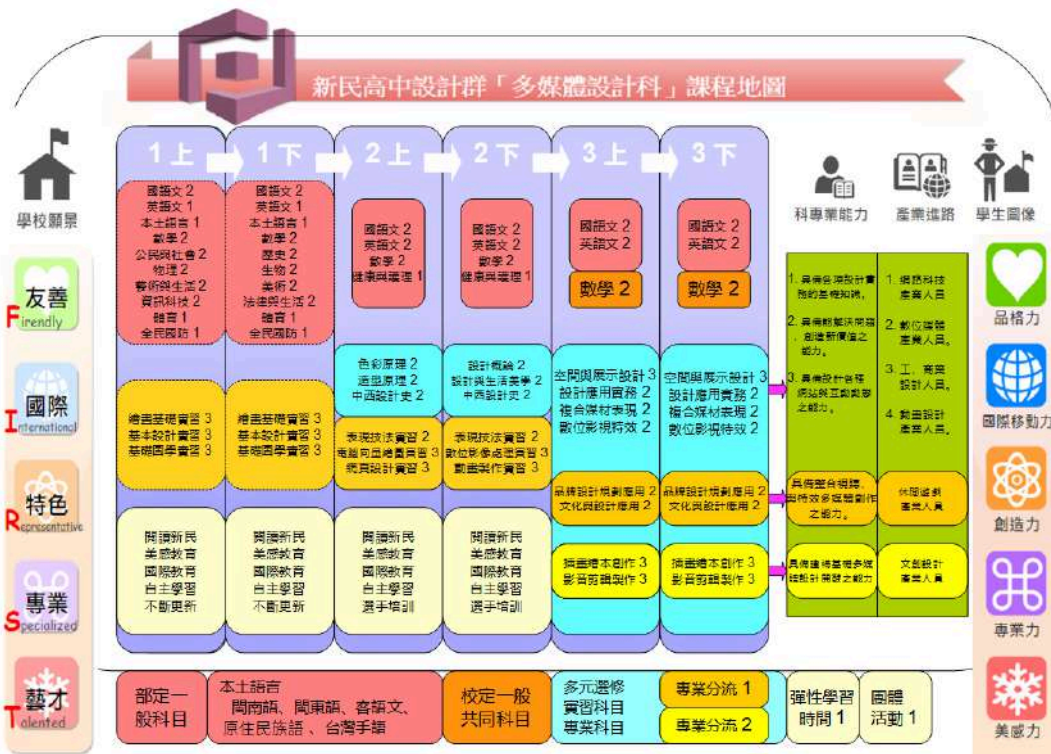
新民高中設計群「多媒體設計科」課程地圖

學校願景

友善
Firendly

國際
International

特色
Representative

專業
Specialized

藝才
Talented

1上

國語文 2
英語文 1
本土語言 1
數學 2
公民與社會 2
物理 2
藝術與生活 2
資訊科技 2
體育 1
全民國防 1

繪畫基礎實習 3
基本設計實習 3
基礎圖學實習 3

閱讀新民
美感教育
國際教育
自主學習
不斷更新

1下

國語文 2
英語文 1
本土語言 1
數學 2
歷史 2
生物 2
美術 2
法律與生活 2
體育 1
全民國防 1

繪畫基礎實習 3
基本設計實習 3
基礎圖學實習 3

閱讀新民
美感教育
國際教育
自主學習
不斷更新

2上

國語文 2
英語文 2
數學 2
健康與護理 1

色彩原理 2
造型原理 2
中西設計史 2

表現技法實習 2
電腦向量繪圖實習 3
網頁設計實習 3

閱讀新民
美感教育
國際教育
自主學習
選手培訓

2下

國語文 2
英語文 2
數學 2
健康與護理 1

設計概論 2
設計與生活美學 2
中西設計史 2

表現技法實習 2
數位影像處理實習 3
動畫製作實習 3

閱讀新民
美感教育
國際教育
自主學習
選手培訓

3上

國語文 2
英語文 2

數學 2

空間與展示設計 3
設計應用實務 2
複合媒材表現 2
數位影視特效 2

品牌設計規劃應用 2
文化與設計應用 2

插畫繪本創作 3
影音剪輯製作 3

3下

國語文 2
英語文 2

數學 2

空間與展示設計 3
設計應用實務 2
複合媒材表現 2
數位影視特效 2

品牌設計規劃應用 2
文化與設計應用 2

插畫繪本創作 3
影音剪輯製作 3

科專業能力

1. 具備各項設計實務的基礎知識。
2. 具備問題解決問題，創造新價值之能力。
3. 具備設計各種網站與互動設計之能力。

具備整合規劃，製作效率與技術之能力。

具備連結基礎多媒體設計開發之能力

產業進路

1. 網路科技產業人員。
2. 數位媒體產業人員。
3. 工、商業設計人員。
4. 動畫設計產業人員。

休閒遊戲產業人員

文創設計產業人員

學生圖像

品格力

國際移動力

創造力

專業力

美感力

部定一般科目

本土語言
閩南語、閩東語、客語文、原住民族語、台灣手語

校定一般共同科目

多元選修
實習科目
專業科目

專業分流 1

專業分流 2

彈性學習時間 1

團體活動 1